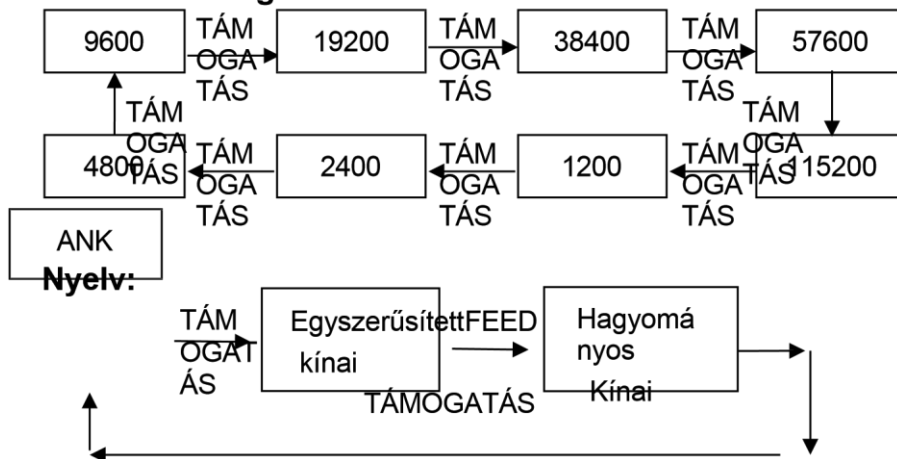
9600
TÁMOGATÁS
19200
TÁMOGATÁS
38400
TÁMOGATÁS
57600
TÁMOGATÁS
115200
TÁMOGATÁS
1200
TÁMOGATÁS
2400
TÁMOGATÁS
4800
TÁMOGATÁS

ANK
Nyelv:

TÁMOGATÁS
EgyszerűsítettFEED kínai
TÁMOGATÁS
Hagyományos Kínai